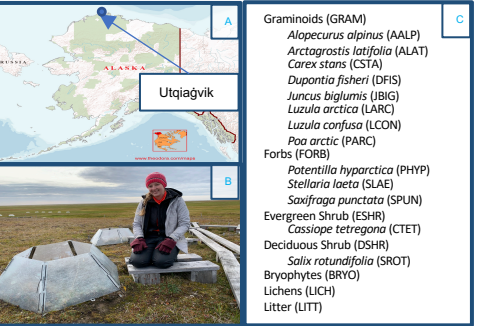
A

RUSSIA

ALASKA

Utqiaġvik

www.freeolvis.com/maps

B

C

Graminoids (GRAM)
*Alopecurus alpinus* (AALP)
*Arctagrostis latifolia* (ALAT)
*Carex stans* (CSTA)
*Dupontia fisheri* (DFIS)
*Juncus biglumis* (JBIG)
*Luzula arctica* (LARC)
*Luzula confusa* (LCON)
*Poa arctic* (PARC)
Forbs (FORB)
*Potentilla hyparctica* (PHYP)
*Stellaria laeta* (SLAE)
*Saxifraga punctata* (SPUN)
Evergreen Shrub (ESHR)
*Cassiope tetregona* (CTET)
Deciduous Shrub (DSHR)
*Salix rotundifolia* (SROT)
Bryophytes (BRYO)
Lichens (LICH)
Litter (LITT)